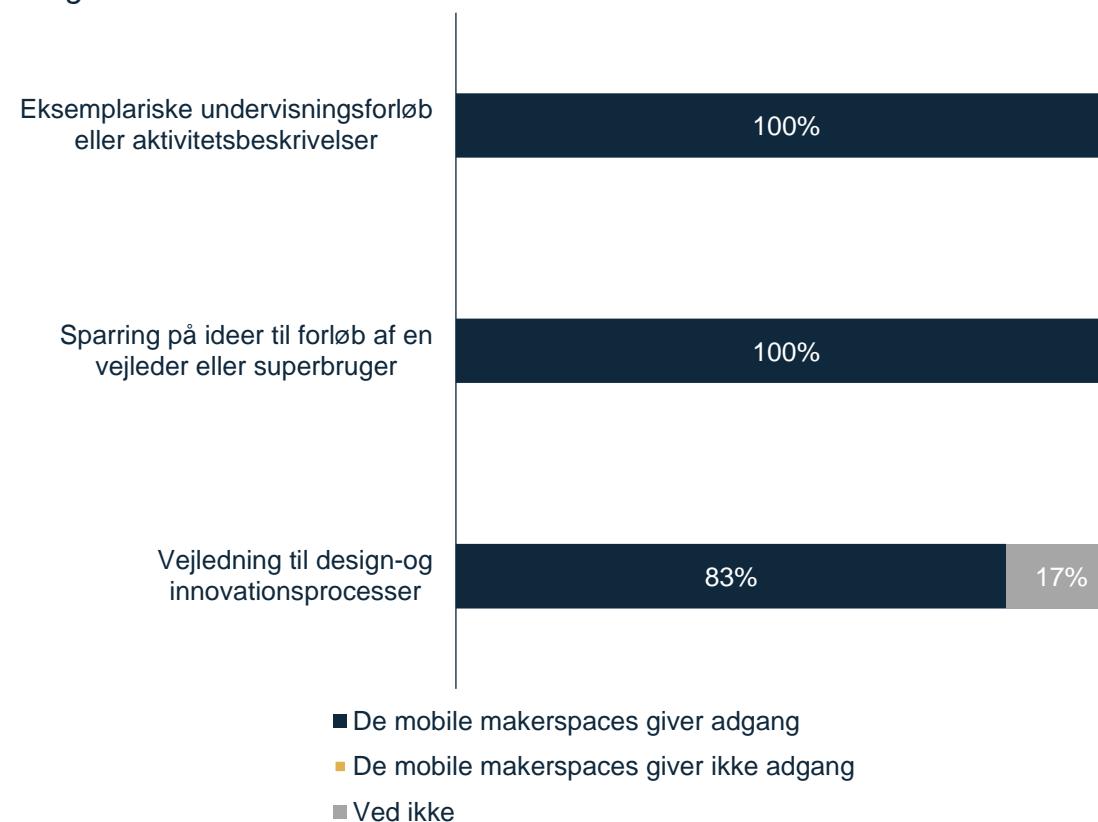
Eksemplariske undervisningsforløb eller aktivitetsbeskrivelser

100%

Sparring på ideer til forløb af en vejleder eller superbruger

100%

Vejledning til design-og innovationsprocesser

83%

17%

De mobile makerspaces giver adgang

De mobile makerspaces giver ikke adgang

Ved ikke